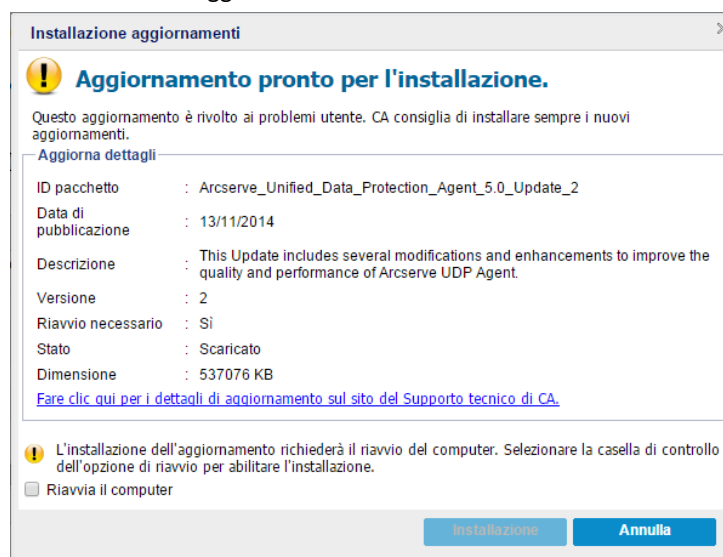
Installazione aggiornamenti

Aggiornamento pronto per l'installazione.

Questo aggiornamento è rivolto ai problemi utente. CA consiglia di installare sempre i nuovi aggiornamenti.

Aggiorna dettagli

| | | |
|---|---|---|
| ID pacchetto | : | Arcserve_Unified_Data_Protection_Agent_5.0_Update_2 |
| Data di pubblicazione | : | 13/11/2014 |
| Descrizione | : | This Update includes several modifications and enhancements to improve the quality and performance of Arcserve UDP Agent. |
| Versione | : | 2 |
| Riavvio necessario | : | Sì |
| Stato | : | Scaricato |
| Dimensione | : | 537076 KB |

Fare clic qui per i dettagli di aggiornamento sul sito del Supporto tecnico di CA.

L'installazione dell'aggiornamento richiederà il riavvio del computer. Selezionare la casella di controllo dell'opzione di riavvio per abilitare l'installazione.

Riavvia il computer

Installazione
Annulla